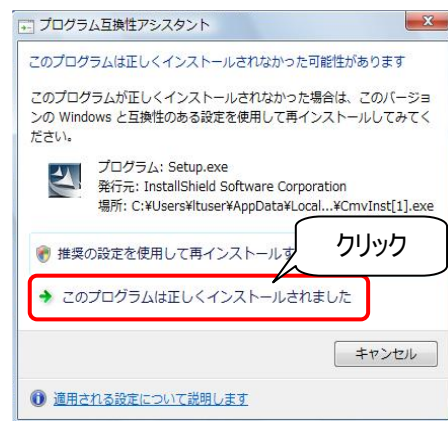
プログラム互換性アシスタント

このプログラムは正しくインストールされなかった可能性があります

このプログラムが正しくインストールされなかった場合は、このバージョンの Windows と互換性のある設定を使用して再インストールしてみてください。

プログラム: Setup.exe
発行元: InstallShield Software Corporation
場所: C:¥Users¥ltuser¥AppData¥Local...¥CmvInst[1].exe

推奨の設定を使用して再インストールす

クリック

→ このプログラムは正しくインストールされました

キャンセル

適用される設定について説明します